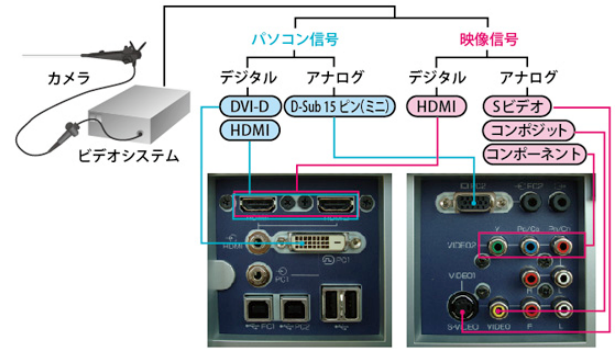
カメラ

ビデオシステム

パソコン信号

映像信号

デジタル

アナログ

デジタル

アナログ

DVI-D

HDMI

D-Sub 15 ピン(ミニ)

HDMI

Sビデオ

コンポジット

コンポーネント

HDMI

HDMI

PC1

PC2

PC1

PC2

VIDEO2

VIDEO1

S-VIDEO

VIDEO

Y

Pb/Cb

Pr/Cr

R

L